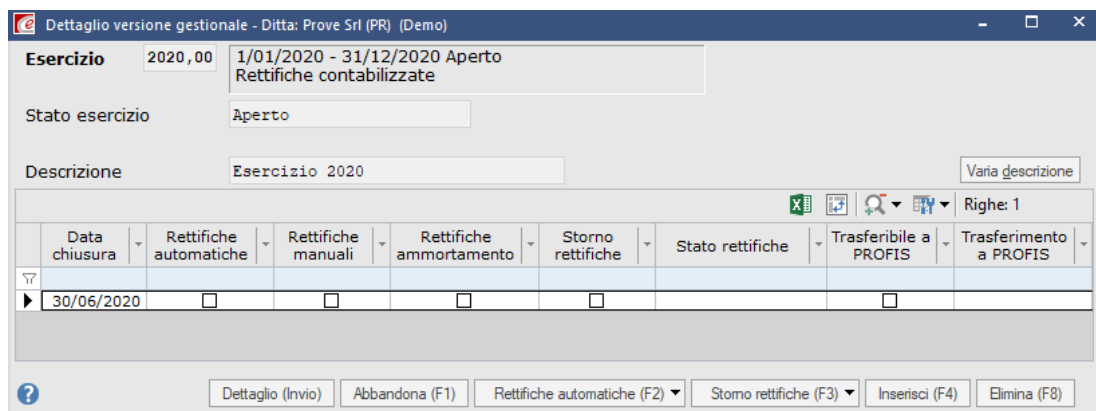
Dettaglio versione gestionale - Ditta: Prove Srl (PR) (Demo)

Esercizio 2020,00 1/01/2020 - 31/12/2020 Aperto
Rettifiche contabilizzate

Stato esercizio Aperto

Descrizione Esercizio 2020

Varia descrizione

Righe: 1

| Data chiusura | Rettifiche automatiche | Rettifiche manuali | Rettifiche ammortamento | Storno rettifiche | Stato rettifiche | Trasferibile a PROFIS | Trasferimento a PROFIS |
|---|---|---|---|---|---|---|---|
| 30/06/2020 | ☐ | ☐ | ☐ | ☐ | | ☐ | |

Dettaglio (Invio) Abbandona (F1) Rettifiche automatiche (F2) Storno rettifiche (F3) Inserisci (F4) Elimina (F8)